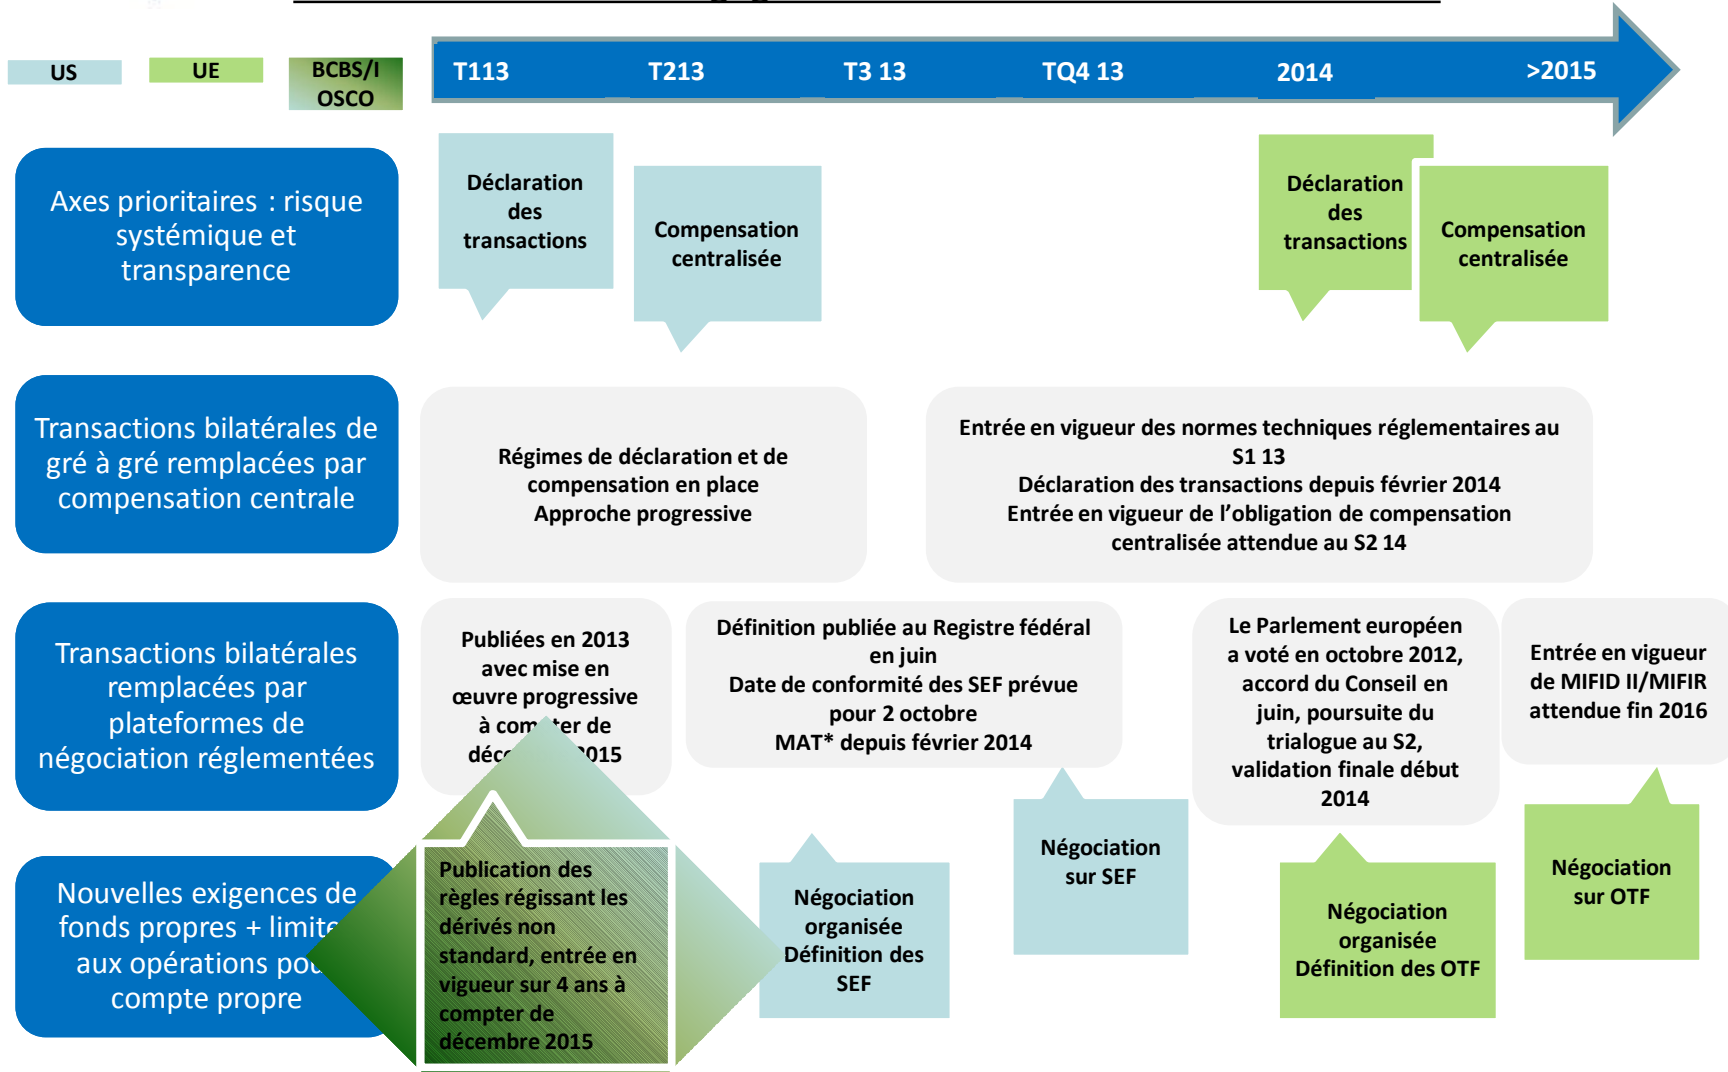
US

UE

BCBS/IOSCO

T113

T213

T3 13

TQ4 13

2014

>2015

Axes prioritaires : risque systémique et transparence

Déclaration des transactions

Compensation centralisée

Déclaration des transactions

Compensation centralisée

Transactions bilatérales de gré à gré remplacées par compensation centrale

Régimes de déclaration et de compensation en place
Approche progressive

Entrée en vigueur des normes techniques réglementaires au S1 13
Déclaration des transactions depuis février 2014
Entrée en vigueur de l'obligation de compensation centralisée attendue au S2 14

Transactions bilatérales remplacées par plateformes de négociation réglementées

Publiées en 2013 avec mise en œuvre progressive à com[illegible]ter de déc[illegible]015

Définition publiée au Registre fédéral en juin
Date de conformité des SEF prévue pour 2 octobre
MAT* depuis février 2014

Le Parlement européen a voté en octobre 2012, accord du Conseil en juin, poursuite du trialogue au S2, validation finale début 2014

Entrée en vigueur de MIFID II/MIFIR attendue fin 2016

Nouvelles exigences de fonds propres + limite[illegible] aux opérations po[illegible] compte propre

Publication des règles régissant les dérivés non standard, entrée en vigueur sur 4 ans à compter de décembre 2015

Négociation organisée Définition des SEF

Négociation sur SEF

Négociation organisée Définition des OTF

Négociation sur OTF